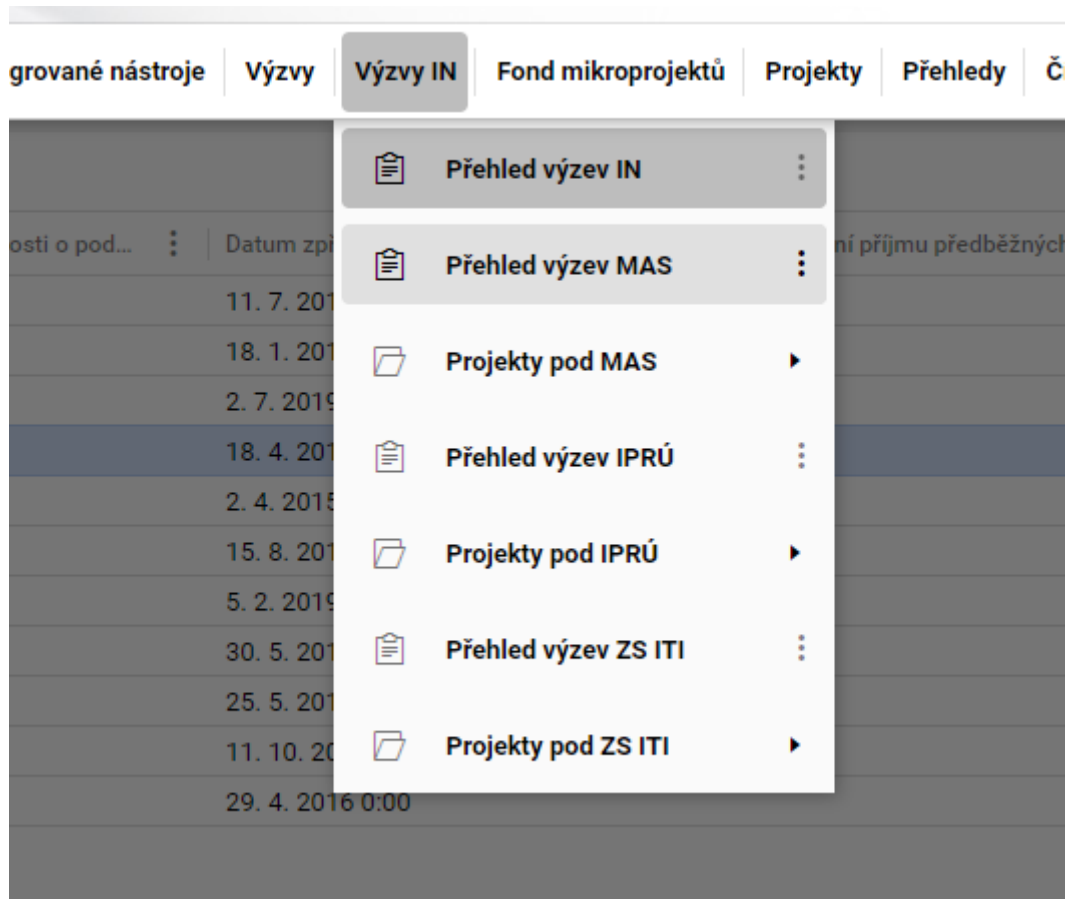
grované nástroje | Výzvy | Výzvy IN | Fond mikroprojektů | Projekty | Přehledy | Č

Přehled výzev IN
Přehled výzev MAS
Projekty pod MAS
Přehled výzev IPRÚ
Projekty pod IPRÚ
Přehled výzev ZS ITI
Projekty pod ZS ITI

osti o pod... | Datum zpř | ní příjmu předběžných

11. 7. 201
18. 1. 201
2. 7. 2019
18. 4. 201
2. 4. 2015
15. 8. 201
5. 2. 2019
30. 5. 201
25. 5. 201
11. 10. 20
29. 4. 2016 0:00